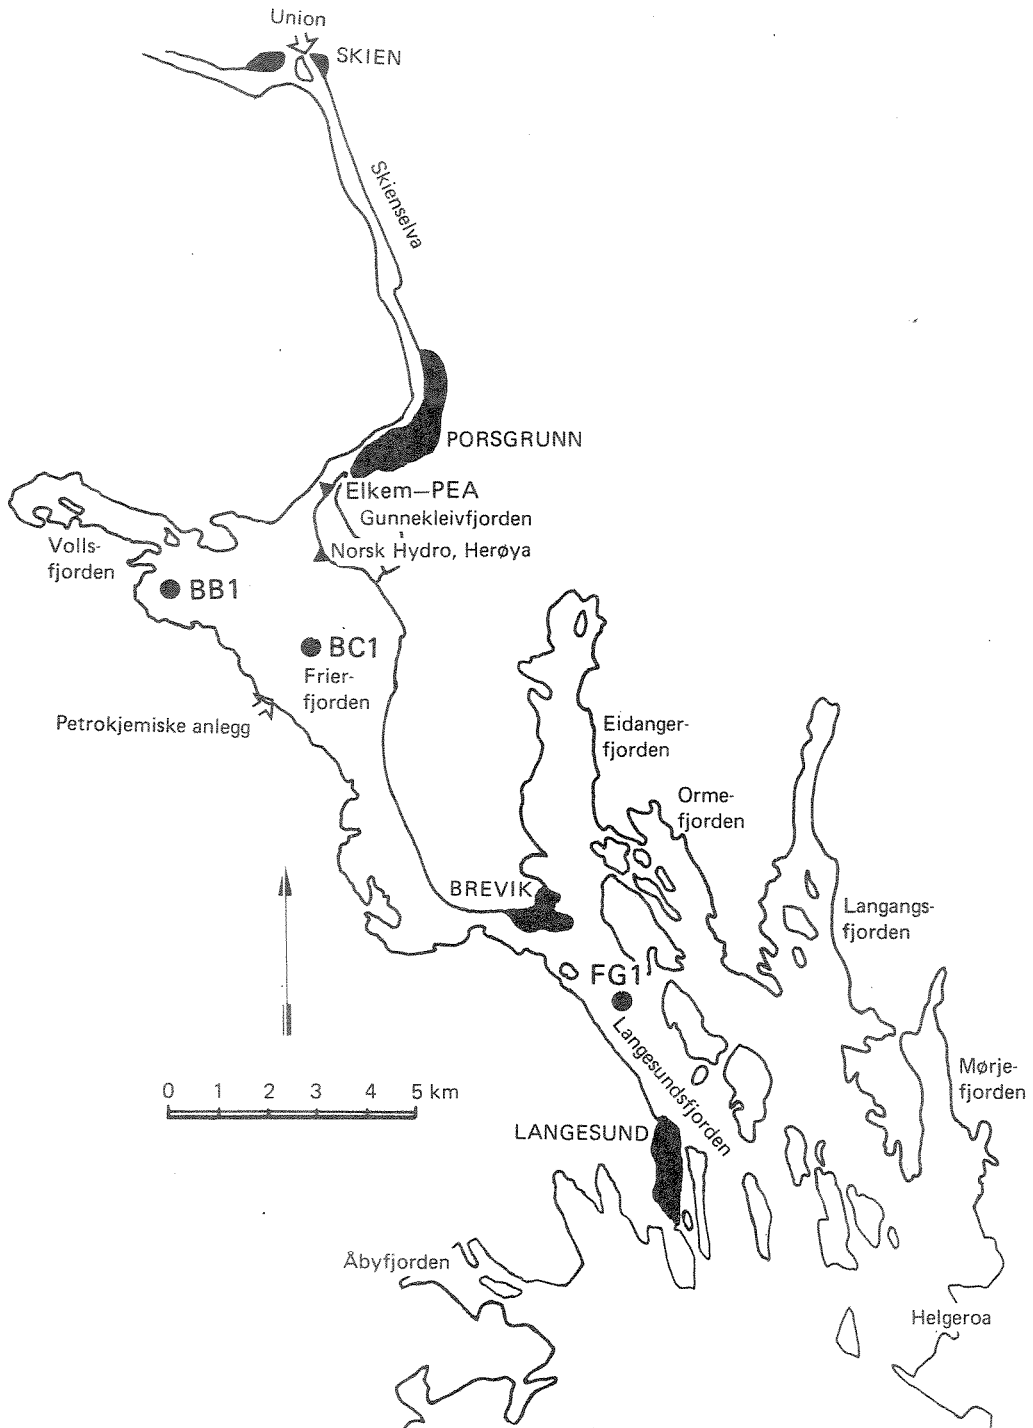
Union
SKIEN
Skienselva
PORSGRUNN
Elkem—PEA
Gunnekleivfjorden
Norsk Hydro, Herøya
Vollsfjorden
BB1
BC1
Frierfjorden
Petrokjemiske anlegg
Eidangerfjorden
Ormefjorden
BREVIK
Langangsfjorden
FG1
Langesundsfjorden
0 1 2 3 4 5 km
Mørjefjorden
LANGESUND
Åbyfjorden
Helgeroa